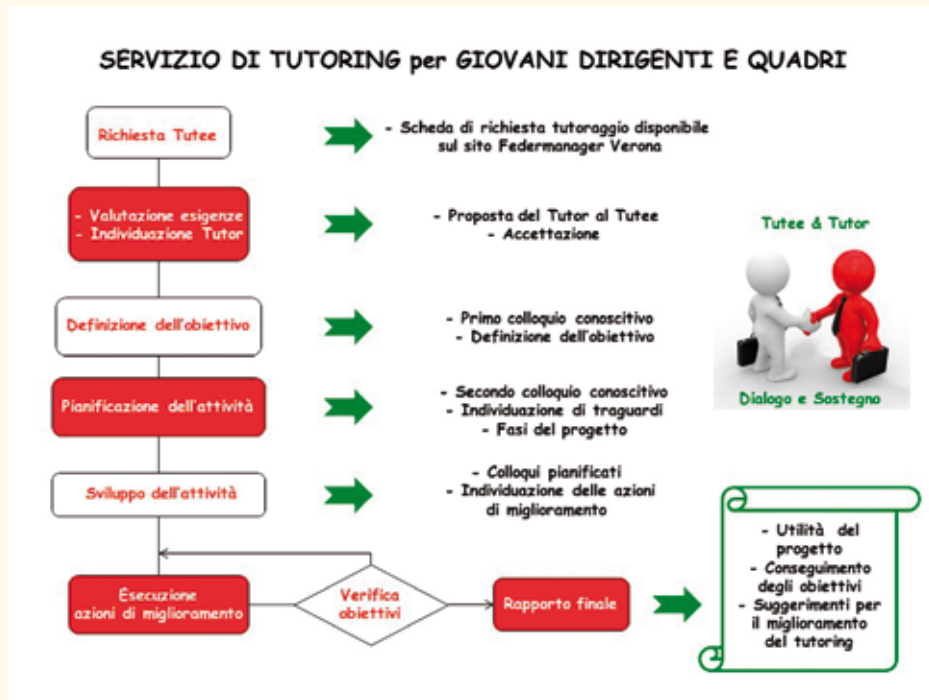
SERVIZIO DI TUTORING per GIOVANI DIRIGENTI E QUADRI

Richiesta Tutee

- Scheda di richiesta tutoraggio disponibile sul sito Federmanager Verona

- Valutazione esigenze
- Individuazione Tutor

- Proposta del Tutor al Tutee
- Accettazione

Tutee & Tutor

Definizione dell'obiettivo

- Primo colloquio conoscitivo
- Definizione dell'obiettivo

Dialogo e Sostegno

Pianificazione dell'attività

- Secondo colloquio conoscitivo
- Individuazione di traguardi
- Fasi del progetto

Sviluppo dell'attività

- Colloqui pianificati
- Individuazione delle azioni di miglioramento

Esecuzione azioni di miglioramento

Verifica obiettivi

Rapporto finale

- Utilità del progetto
- Conseguimento degli obiettivi
- Suggerimenti per il miglioramento del tutoring